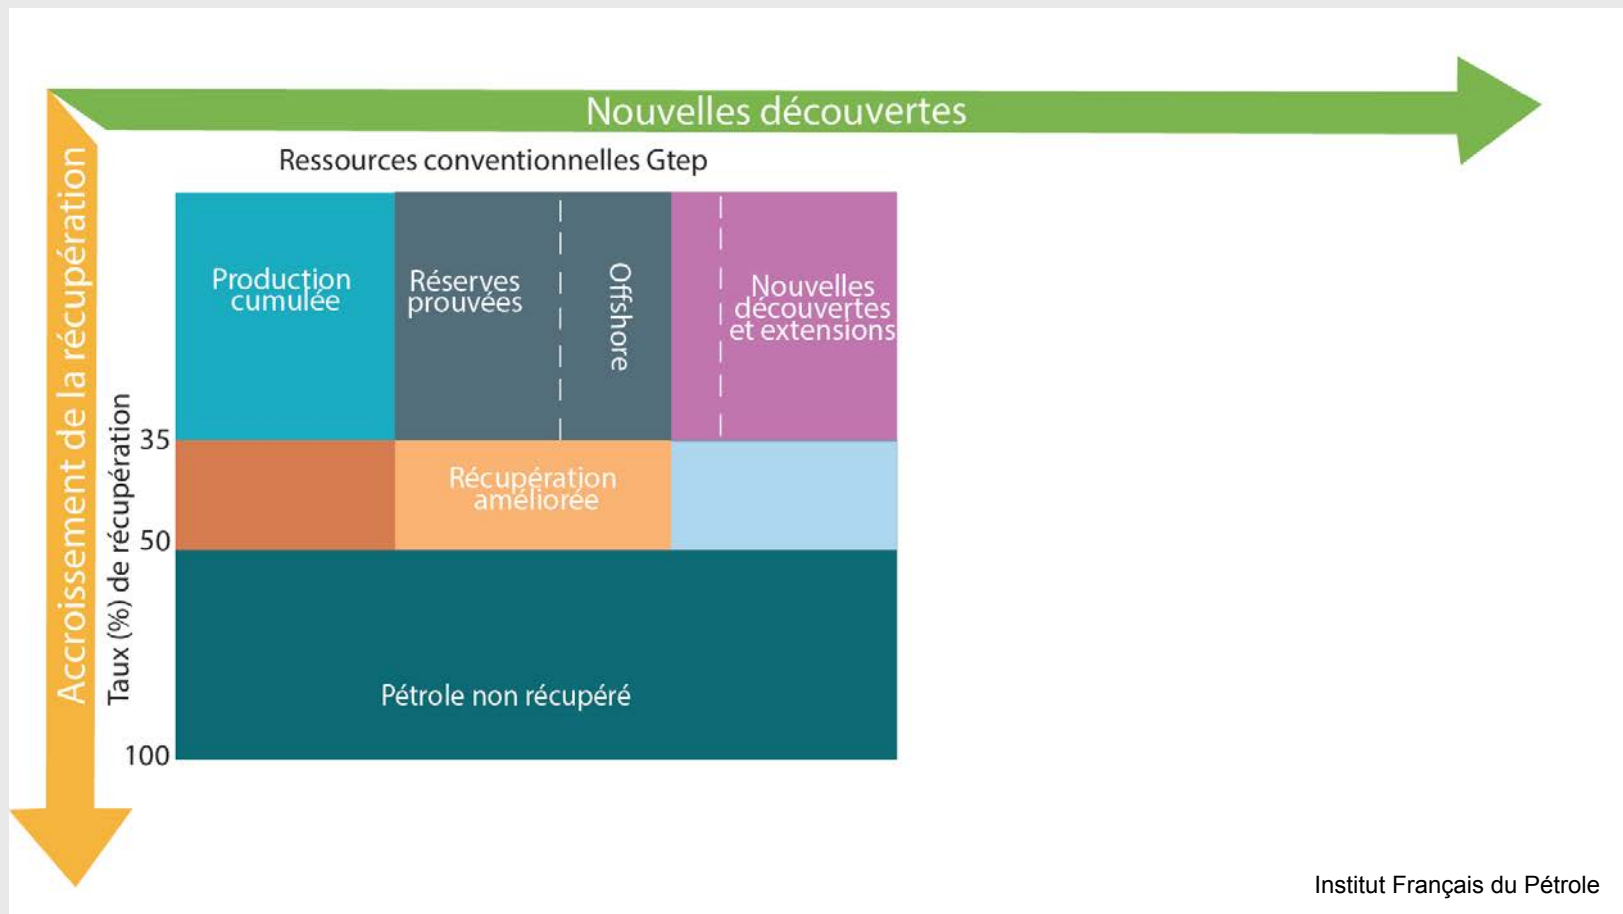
Nouvelles découvertes

Accroissement de la récupération

Ressources conventionnelles Gtep

Taux (%) de récupération

35

50

100

Production cumulée

Réserves prouvées

Offshore

Nouvelles découvertes et extensions

Récupération améliorée

Pétrole non récupéré

Institut Français du Pétrole